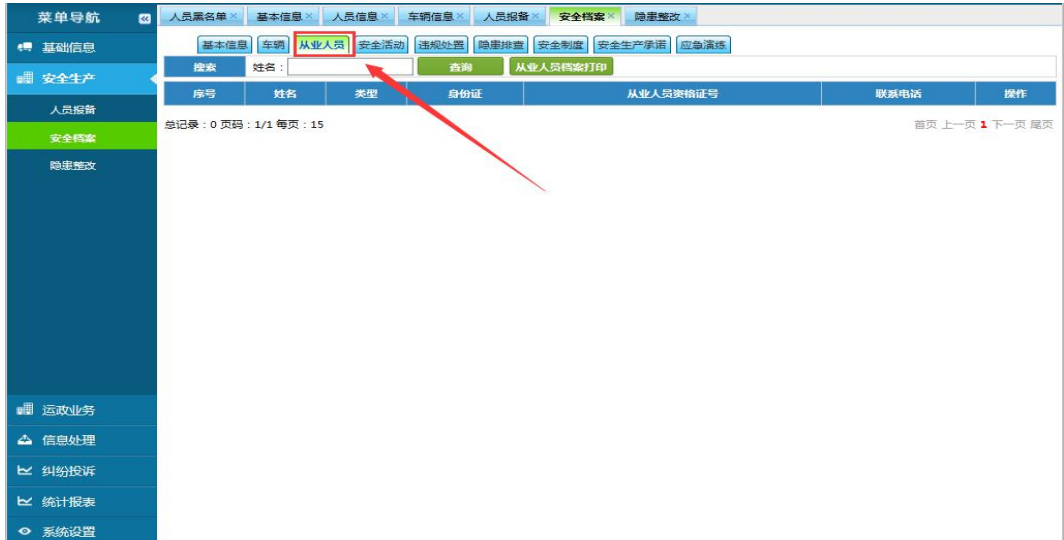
菜单导航

基础信息

安全生产

人员报备

安全档案

隐患整改

运政业务

信息处理

纠纷投诉

统计报表

系统设置

人员黑名单 × 基本信息 × 人员信息 × 车辆信息 × 人员报备 × 安全档案 × 隐患整改 ×

基本信息 车辆 从业人员 安全活动 违规处置 隐患排查 安全制度 安全生产承诺 应急演练

搜索 姓名： 查询 从业人员档案打印

| 序号 | 姓名 | 类型 | 身份证 | 从业人员资格证号 | 联系电话 | 操作 |
|---|---|---|---|---|---|---|

总记录：0 页码：1/1 每页：15

首页 上一页 1 下一页 尾页